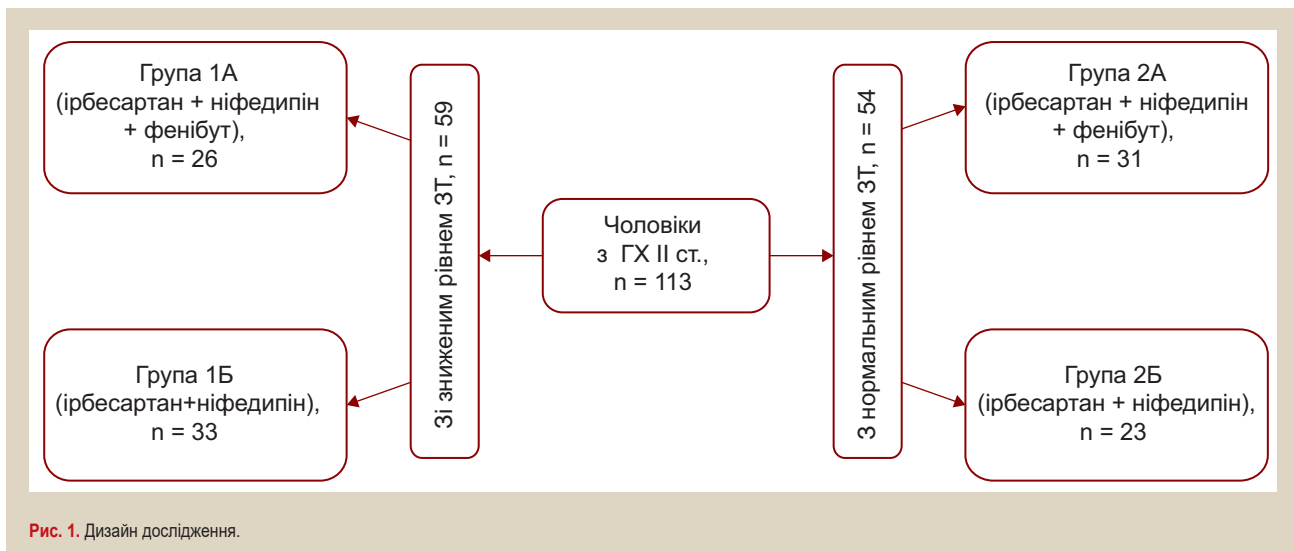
Чоловіки з ГХ ІІ ст., n = 113

Зі зниженим рівнем ЗТ, n = 59

Група 1А (ірбесартан + ніфедипін + фенібут), n = 26

Група 1Б (ірбесартан+ніфедипін), n = 33

З нормальним рівнем ЗТ, n = 54

Група 2А (ірбесартан + ніфедипін + фенібут), n = 31

Група 2Б (ірбесартан + ніфедипін), n = 23

Рис. 1. Дизайн дослідження.